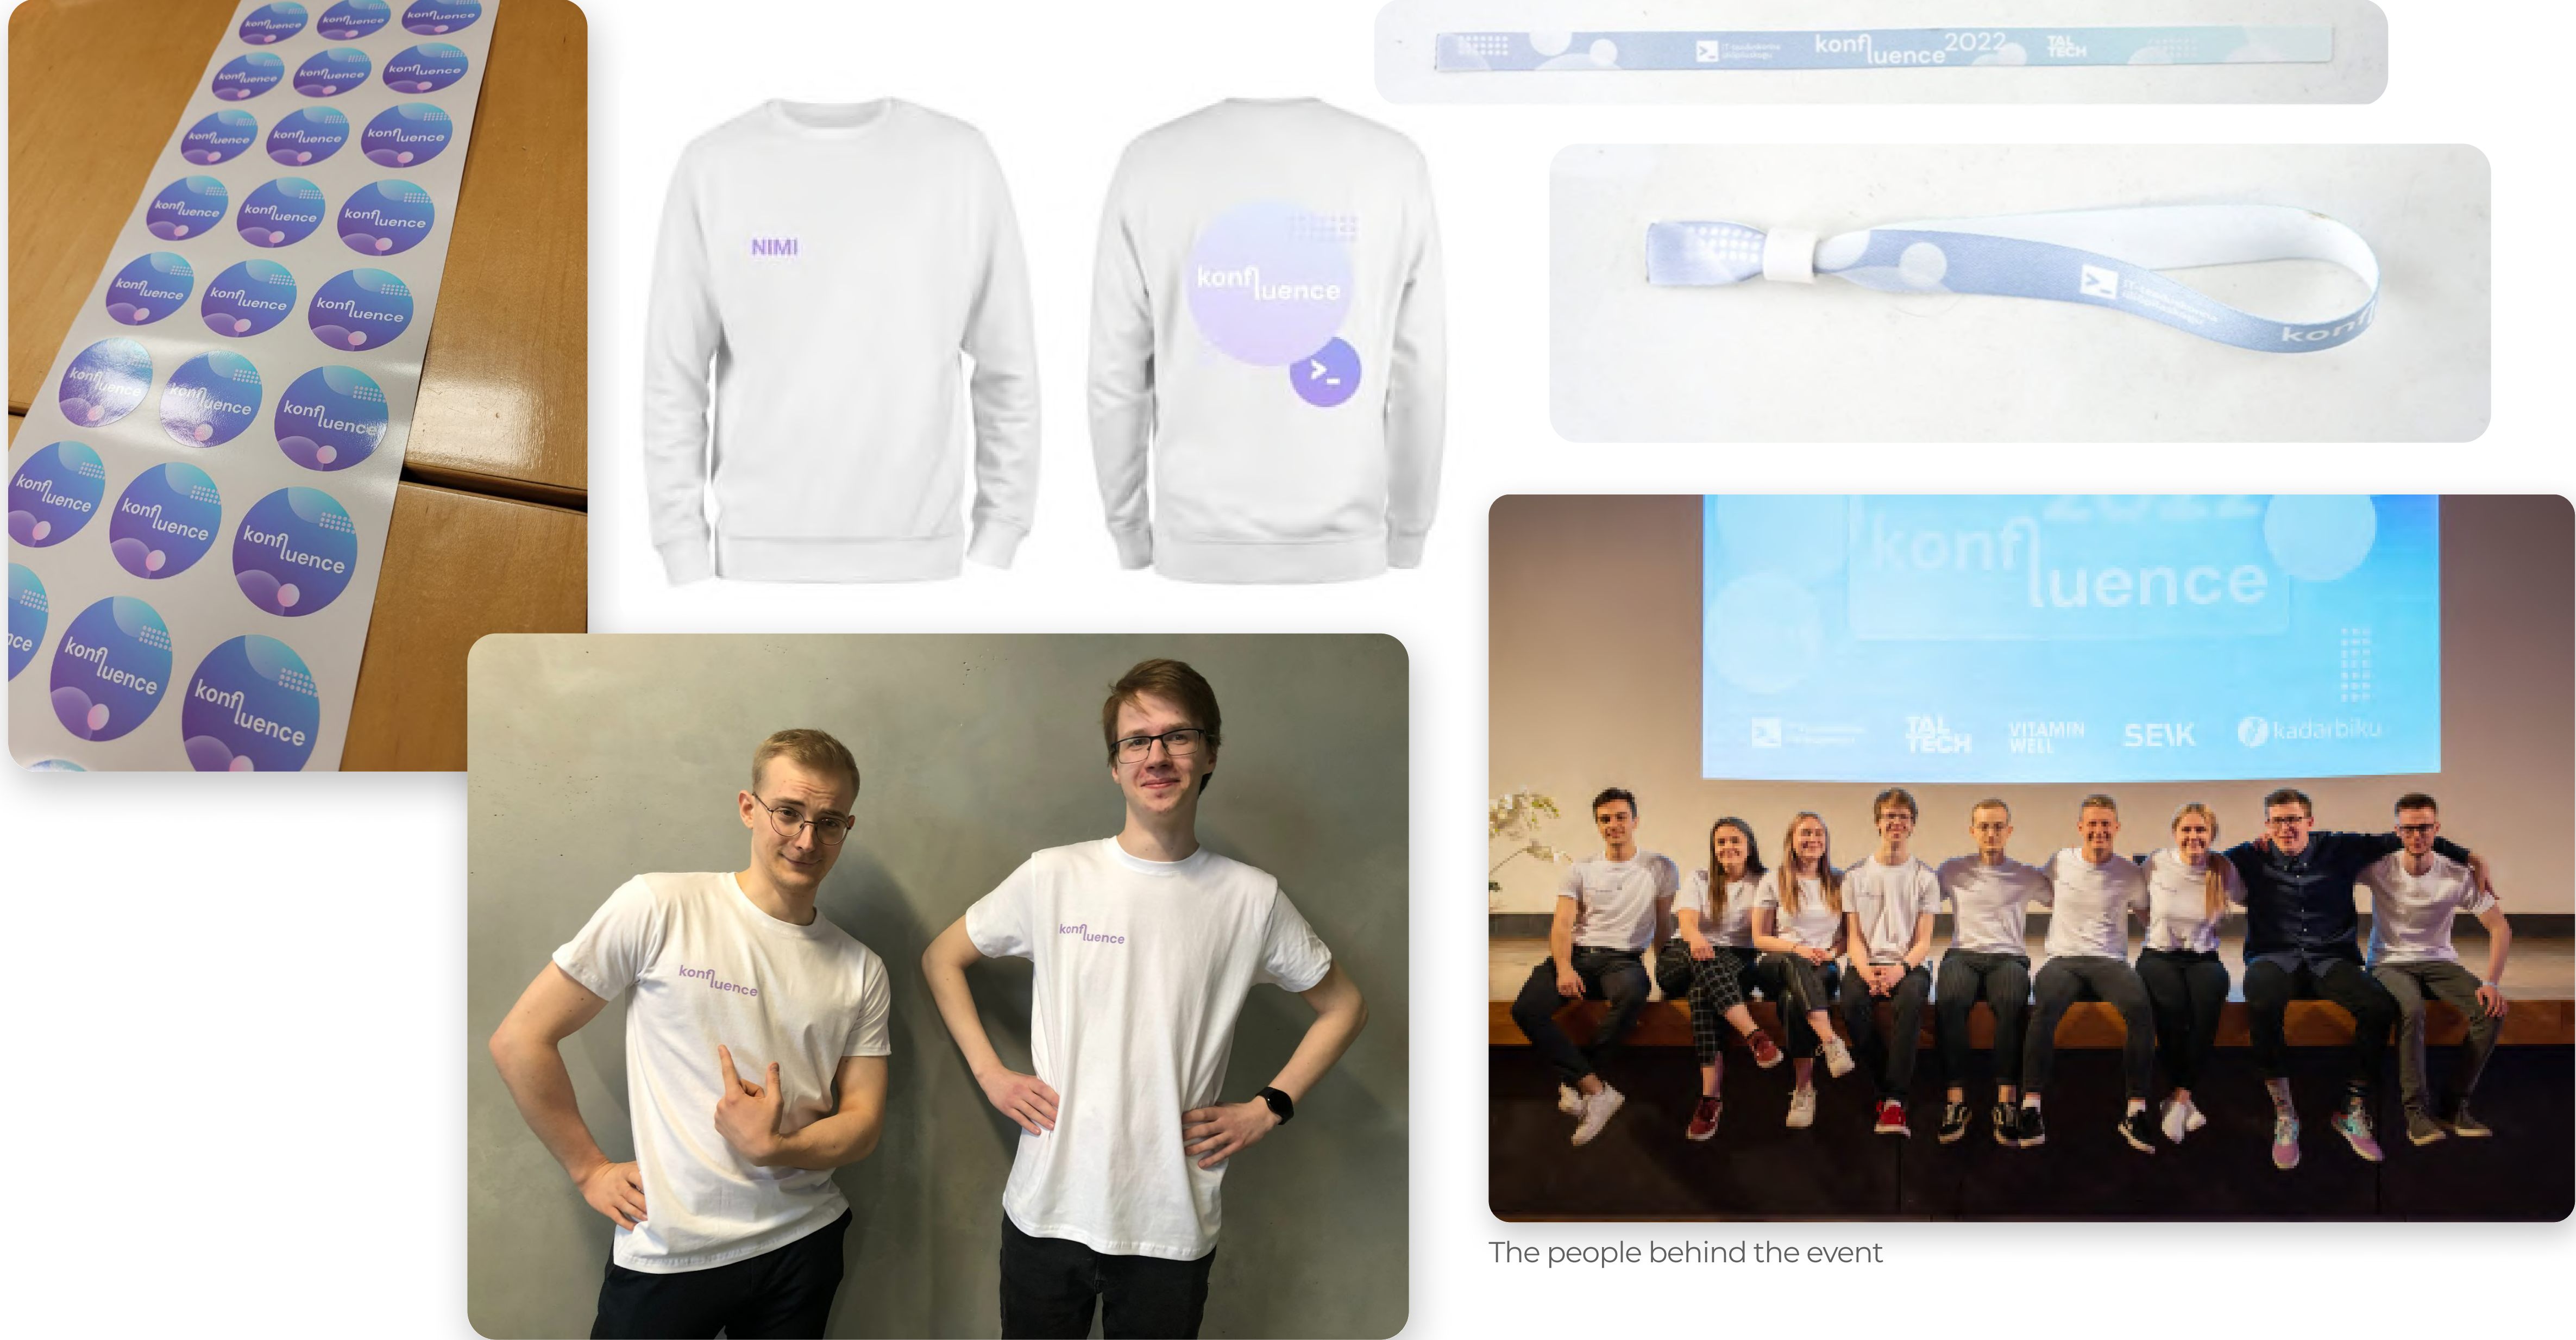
konfluence konfluence konfluence
konfluence konfluence konfluence
konfluence konfluence konfluence
konfluence konfluence konfluence
konfluence konfluence konfluence
konfluence konfluence konfluence
konfluence konfluence konfluence
konfluence konfluence

NIMI

konfluence
>_

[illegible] konfluence2022 TAL TECH

>_ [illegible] konf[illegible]

konfluence

konfluence

konfluence 2022
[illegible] TAL TECH VITAMIN WELL SEIK kadarbiku

The people behind the event